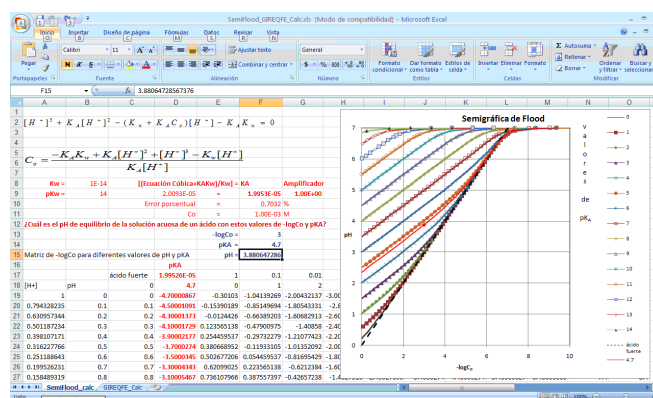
SemiFlood_GIREQFE_Calc.xls [Modo de compatibilidad] - Microsoft Excel

Inicio Insertar Diseño de página Fórmulas Datos Revisar Vista

Pegar Calibri 11 Ajustar texto General Formato condicional Dar formato como tabla Estilos de celda Insertar Eliminar Formato Autosuma Rellenar Borrar Ordenar y filtrar Buscar y seleccionar

Portapapeles Fuente Alineación Número Estilos Celdas Modificar

F15 $f_x$ 3.88064728567376

$[H^+]^3 + K_A[H^+]^2 - (K_w + K_A C_o)[H^+] - K_A K_w = 0$

$C_o = \frac{-K_A K_w + K_A[H^+]^2 + [H^+]^3 - K_w[H^+]}{K_A[H^+]}$

| | A | B | C | D | E | F | G |
|---|---|---|---|---|---|---|---|
| 8 | Kw = | 1E-14 | [(Ecuación Cúbica*KAKw)/Kw] = KA | | | 1.9953E-05 | Amplificador |
| 9 | pKw = | 14 | | 2.0893E-05 | | 1.9953E-05 | 1.00E+00 |
| 10 | | | | Error porcentual | = | 4.7032 % | |
| 11 | | | | Co | = | 1.00E-03 M | |
| 12 | ¿Cuál es el pH de equilibrio de la solución acuosa de un ácido con estos valores de -logCo y pKa? | | | | | | |
| 13 | | | | | -logCo = | 3 | |
| 14 | | | | | pKA = | 4.7 | |
| 15 | Matriz de -logCo para diferentes valores de pH y pKA | | | | pH = | 3.880647286 | |
| 16 | | | | pKA | | | |
| 17 | | | ácido fuerte | 1.99526E-05 | 1 | 0.1 | 0.01 |
| 18 | [H+] | pH | 0 | 4.7 | 0 | 1 | 2 |
| 19 | 1 | 0 | 0 | -4.70000867 | -0.30103 | -1.04139269 | -2.00432137 |
| 20 | 0.794328235 | 0.1 | 0.1 | -4.50001091 | -0.15390189 | -0.85149694 | -1.80543331 |
| 21 | 0.630957344 | 0.2 | 0.2 | -4.30001373 | -0.0124426 | -0.66389203 | -1.60682913 |
| 22 | 0.501187234 | 0.3 | 0.3 | -4.10001729 | 0.123565138 | -0.47900975 | -1.40858 |
| 23 | 0.398107171 | 0.4 | 0.4 | -3.90002177 | 0.254459537 | -0.29732279 | -1.21077423 |
| 24 | 0.316227766 | 0.5 | 0.5 | -3.7000274 | 0.380668952 | -0.11933105 | -1.01352092 |
| 25 | 0.251188643 | 0.6 | 0.6 | -3.500345 | 0.502677206 | 0.054459537 | -0.81695429 |
| 26 | 0.199526231 | 0.7 | 0.7 | -3.30004343 | 0.62099025 | 0.223565138 | -0.6212384 |
| 27 | 0.158489319 | 0.8 | 0.8 | -3.10005467 | 0.736107966 | 0.387557397 | -0.42657238 |

Semigráfica de Flood

valores de pKA

pH

-logCo

0 2 4 6 8 10

0 1 2 3 4 5 6 7

0 1 2 3 4 5 6 7 8 9 10 11 12 13 14 ácido fuerte 4.7

SemiFlood_calc GIREQFE_Calc